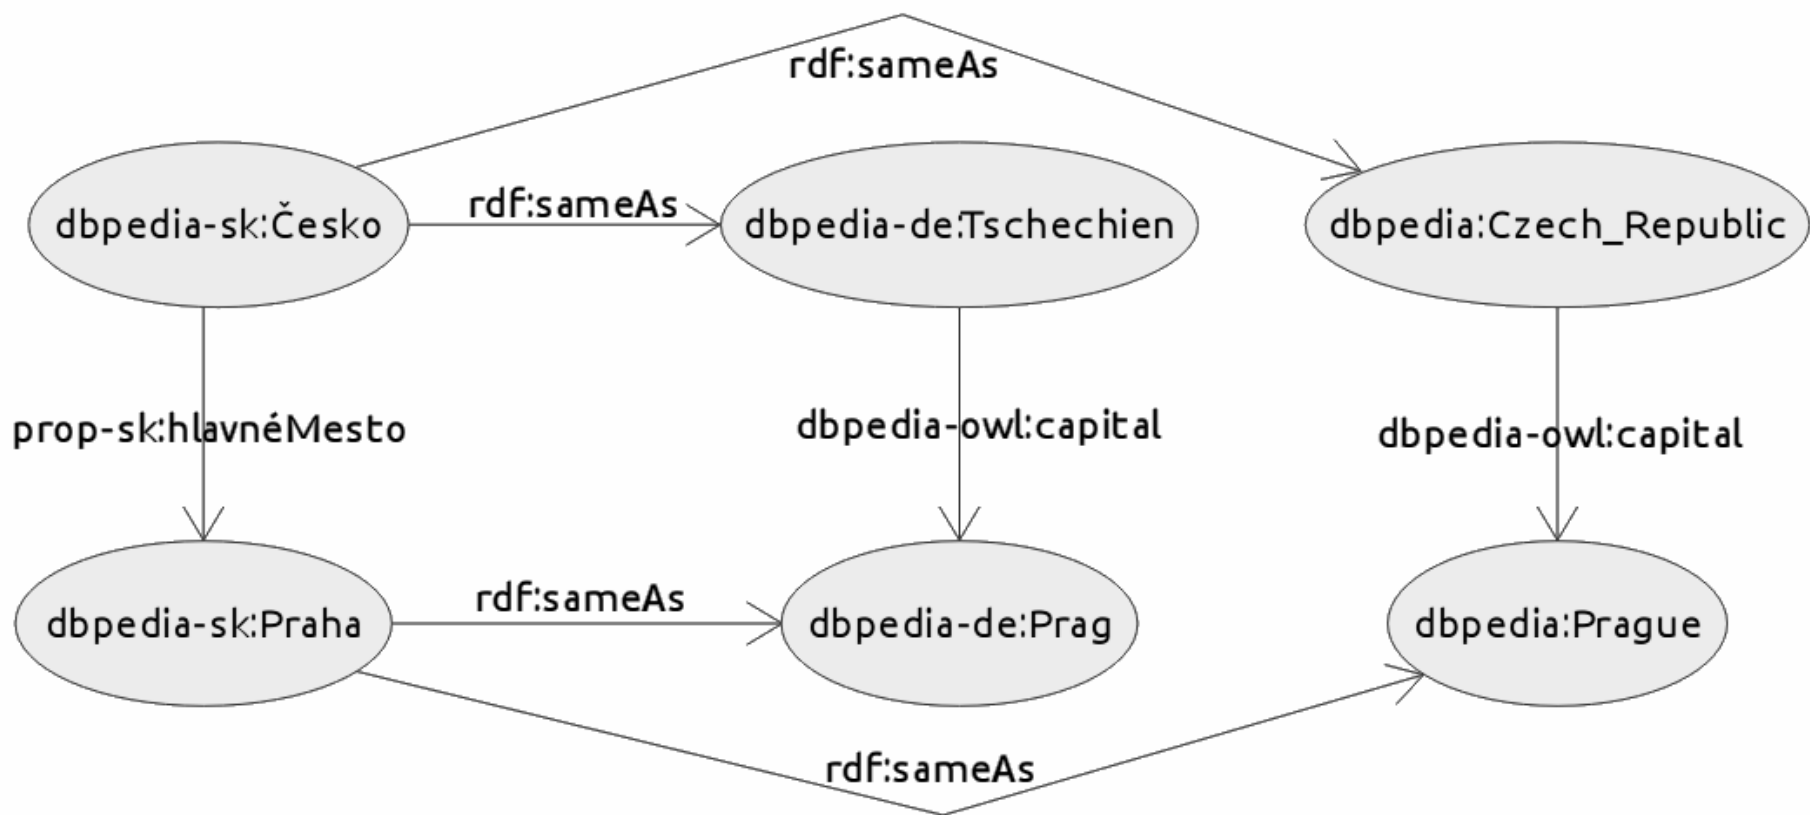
rdf:sameAs

dbpedia-sk:Česko

rdf:sameAs

dbpedia-de:Tschechien

dbpedia:Czech_Republic

prop-sk:hlavnéMesto

dbpedia-owl:capital

dbpedia-owl:capital

dbpedia-sk:Praha

rdf:sameAs

dbpedia-de:Prag

dbpedia:Prague

rdf:sameAs